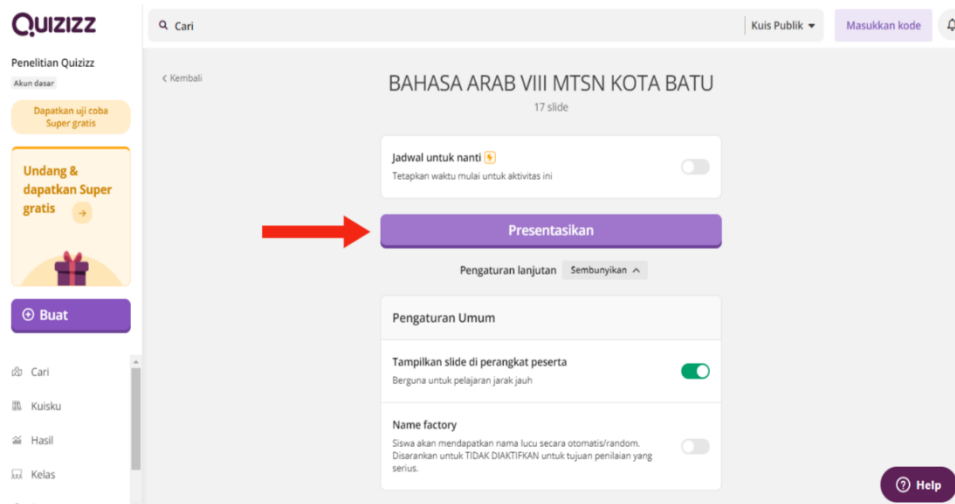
QUIZIZZ

Cari

Kuis Publik

Masukkan kode

Penelitian Quizizz
Akun dasar

Dapatkan uji coba Super gratis

Undang & dapatkan Super gratis

Buat

Cari
Kuisku
Hasil
Kelas

< Kembali

BAHASA ARAB VIII MTSN KOTA BATU
17 slide

Jadwal untuk nanti
Tetapkan waktu mulai untuk aktivitas ini

Presentasikan

Pengaturan lanjutan Sembunyikan

Pengaturan Umum

Tampilkan slide di perangkat peserta
Berguna untuk pelajaran jarak jauh

Name factory
Siswa akan mendapatkan nama lucu secara otomatis/random. Disarankan untuk TIDAK DIAKTIFKAN untuk tujuan penilaian yang serius.

Help